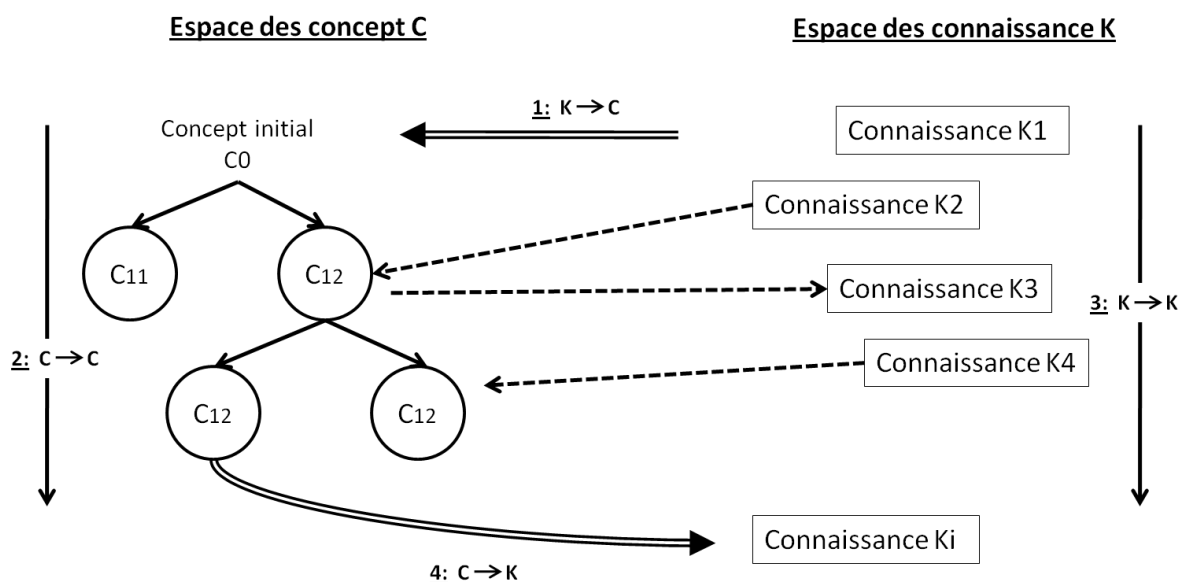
Espace des concept C

Espace des connaissance K

1: $K \rightarrow C$

Concept initial
C0

Connaissance K1

Connaissance K2

C11

C12

Connaissance K3

3: $K \rightarrow K$

2: $C \rightarrow C$

Connaissance K4

C12

C12

Connaissance Ki

4: $C \rightarrow K$